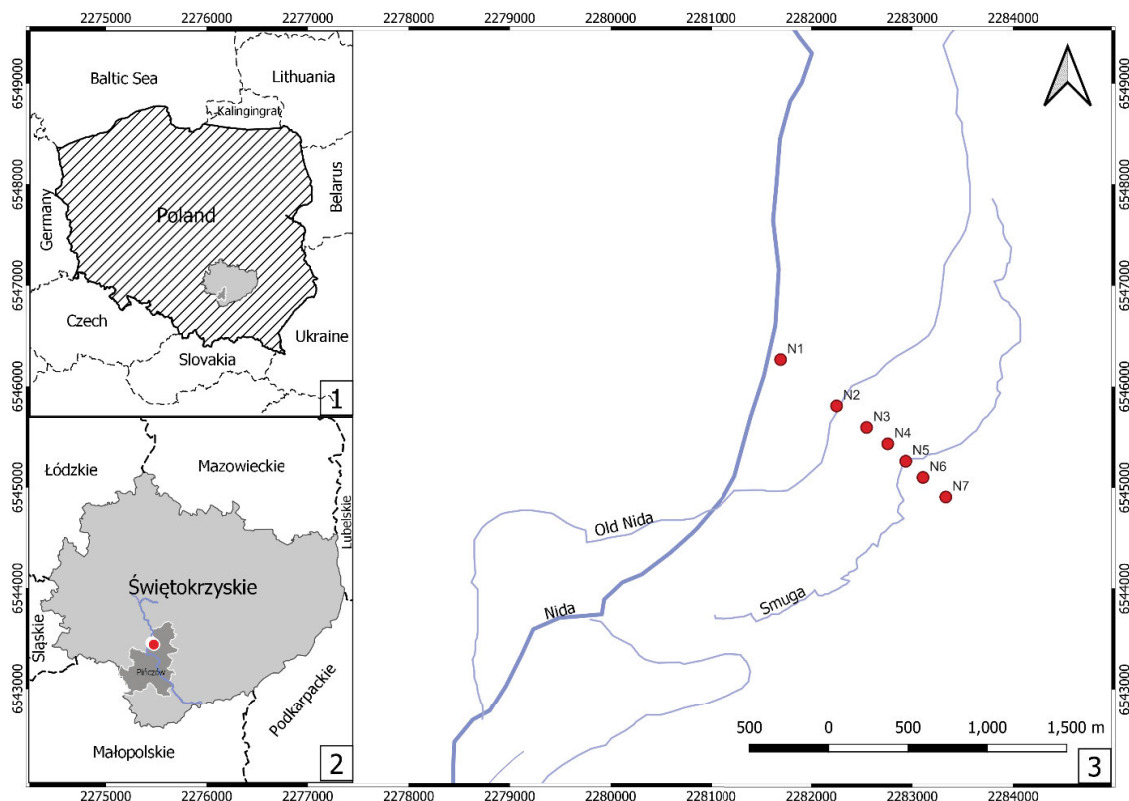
2275000 2276000 2277000 2278000 2279000 2280000 2281000 2282000 2283000 2284000

6549000 6548000 6547000 6546000 6545000 6544000 6543000

Baltic Sea
Lithuania
Kalingingrad
Belarus
Germany
Poland
Czech
Ukraine
Slovakia
1

Łódzkie
Mazowieckie
Lubelskie
Świętokrzyskie
Śląskie
Pińczów
Podkarpackie
Małopolskie
2

N1
N2
N3
N4
N5
N6
N7
Old Nida
Nida
Smuga
500 0 500 1,000 1,500 m
3

2275000 2276000 2277000 2278000 2279000 2280000 2281000 2282000 2283000 2284000

6549000 6548000 6547000 6546000 6545000 6544000 6543000